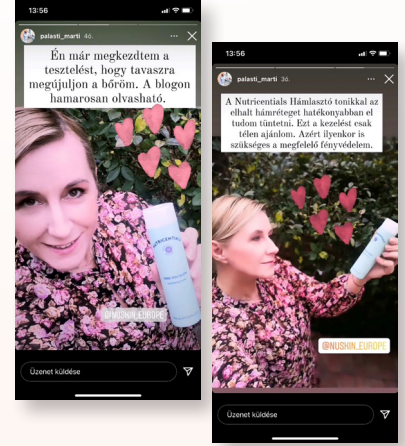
13:56

palasti_marti 4ó.

Én már megkezdtem a tesztelést, hogy tavaszra megújuljon a bőröm. A blogon hamarosan olvasható.

NUTRICENTIALS

@NUSHIN_EUROPE

Üzenet küldése

13:56

palasti_marti 3ó.

A Nutricentials Hámlasztó tonikkal az elhalt hámréteget hatékonyabban el tudom tüntetni. Ezt a kezelést csak télen ajánlom. Azért ilyenkor is szükséges a megfelelő fényvédelem.

@NUSHIN_EUROPE

Üzenet küldése